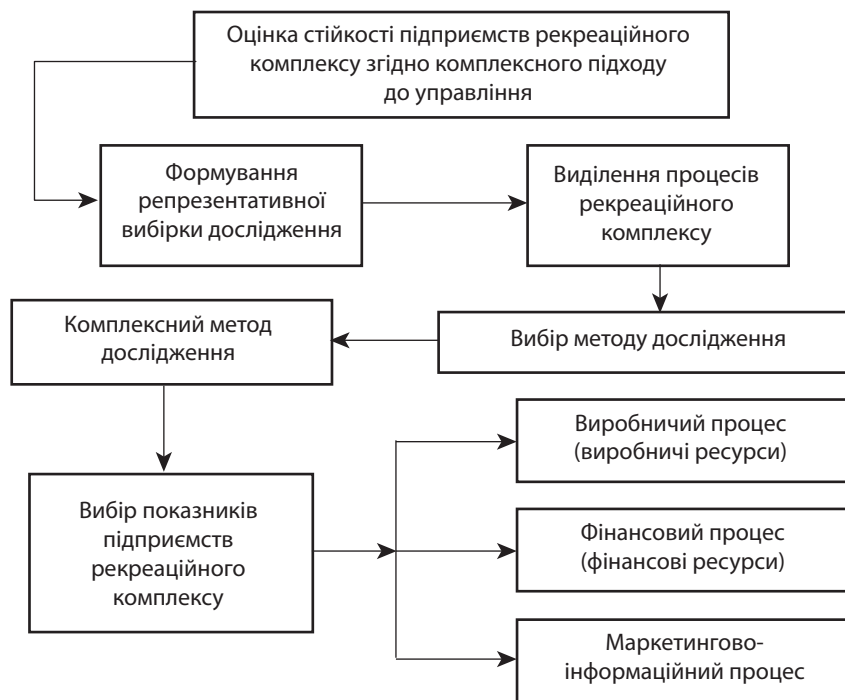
Оцінка стійкості підприємств рекреаційного комплексу згідно комплексного підходу до управління

Формування репрезентативної вибірки дослідження

Виділення процесів рекреаційного комплексу

Комплексний метод дослідження

Вибір методу дослідження

Вибір показників підприємств рекреаційного комплексу

Виробничий процес (виробничі ресурси)

Фінансовий процес (фінансові ресурси)

Маркетингово-інформаційний процес